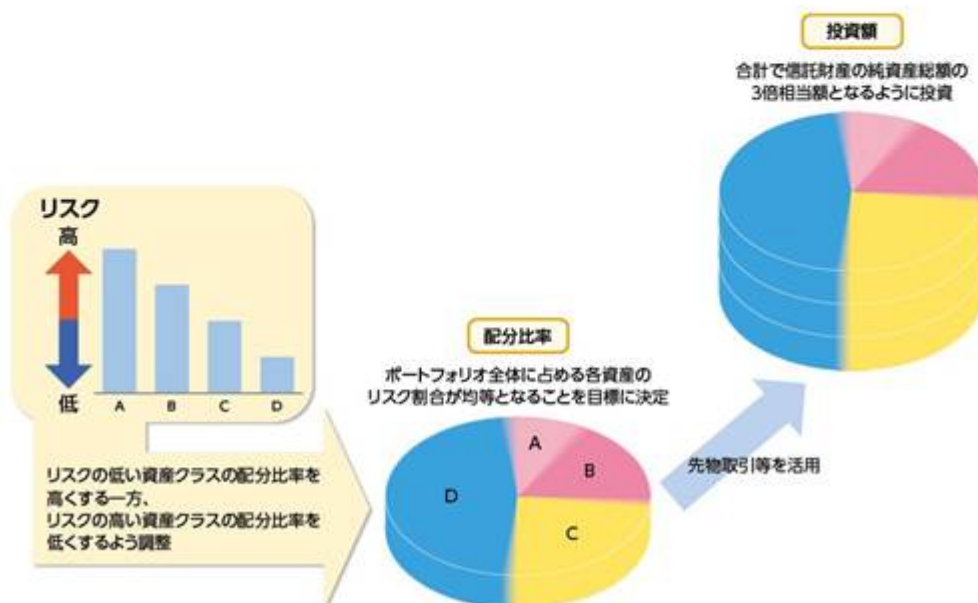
投資額

合計で信託財産の純資産総額の3倍相当額となるように投資

リスク

高

低

A B C D

リスクの低い資産クラスの配分比率を高くする一方、リスクの高い資産クラスの配分比率を低くするよう調整

配分比率

ポートフォリオ全体に占める各資産のリスク割合が均等となることを目標に決定

A
B
C
D

先物取引等を活用